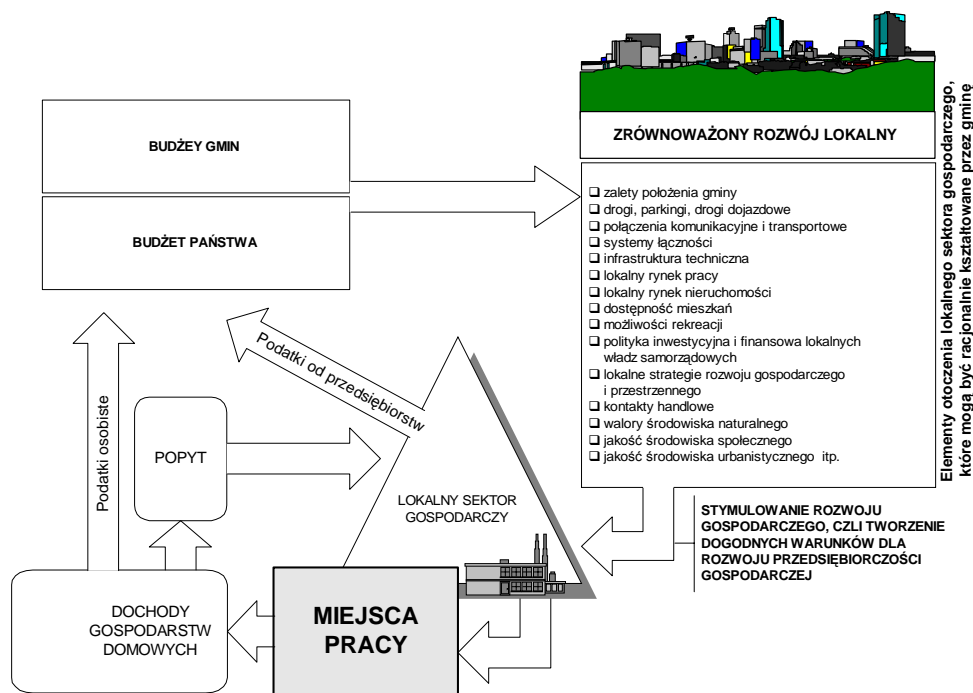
BUDŻEY GMIN

BUDŻET PAŃSTWA

ZRÓWNOWAŻONY ROZWÓJ LOKALNY

❑ zalety położenia gminy
❑ drogi, parkingi, drogi dojazdowe
❑ połączenia komunikacyjne i transportowe
❑ systemy łączności
❑ infrastruktura techniczna
❑ lokalny rynek pracy
❑ lokalny rynek nieruchomości
❑ dostępność mieszkań
❑ możliwości rekreacji
❑ polityka inwestycyjna i finansowa lokalnych władz samorządowych
❑ lokalne strategie rozwoju gospodarczego i przestrzennego
❑ kontakty handlowe
❑ walory środowiska naturalnego
❑ jakość środowiska społecznego
❑ jakość środowiska urbanistycznego itp.

Elementy otoczenia lokalnego sektora gospodarczego, które mogą być racjonalnie kształtowane przez gminę

Podatki od przedsiębiorstw

Podatki osobiste

POPYT

LOKALNY SEKTOR GOSPODARCZY

STYMULOWANIE ROZWOJU GOSPODARCZEGO, CZLI TWORZENIE DOGODNYCH WARUNKÓW DLA ROZWOJU PRZEDSIĘBIORCZOŚCI GOSPODARCZEJ

DOCHODY GOSPODARSTW DOMOWYCH

MIEJSCA PRACY